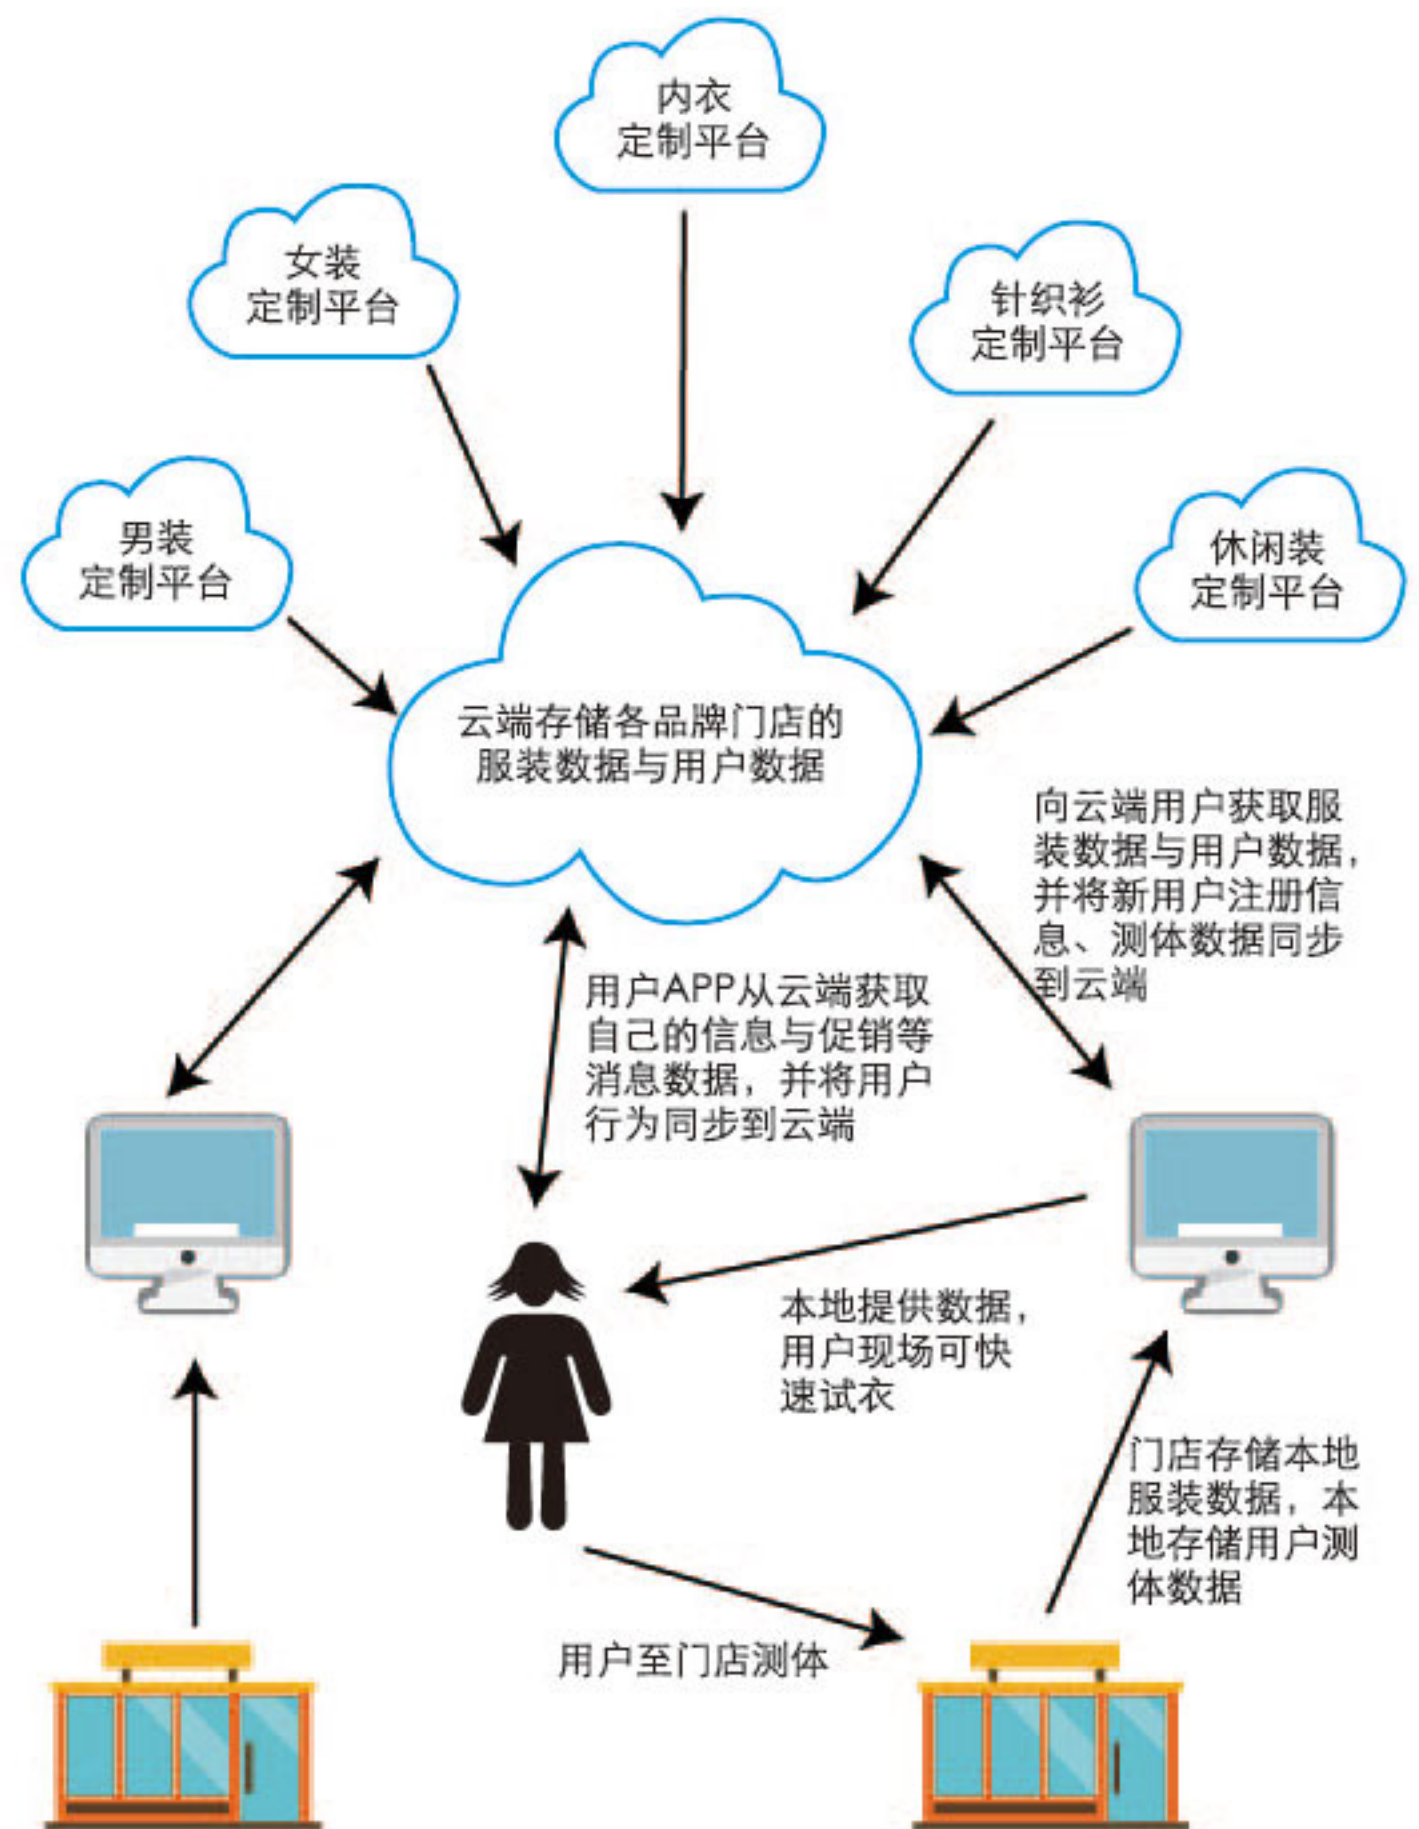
内衣
定制平台

女装
定制平台

针织衫
定制平台

男装
定制平台

休闲装
定制平台

云端存储各品牌门店的服装数据与用户数据

向云端用户获取服装数据与用户数据，并将新用户注册信息、测体数据同步到云端

用户APP从云端获取自己的信息与促销等消息数据，并将用户行为同步到云端

本地提供数据，用户现场可快速试衣

门店存储本地服装数据，本地存储用户测体数据

用户至门店测体